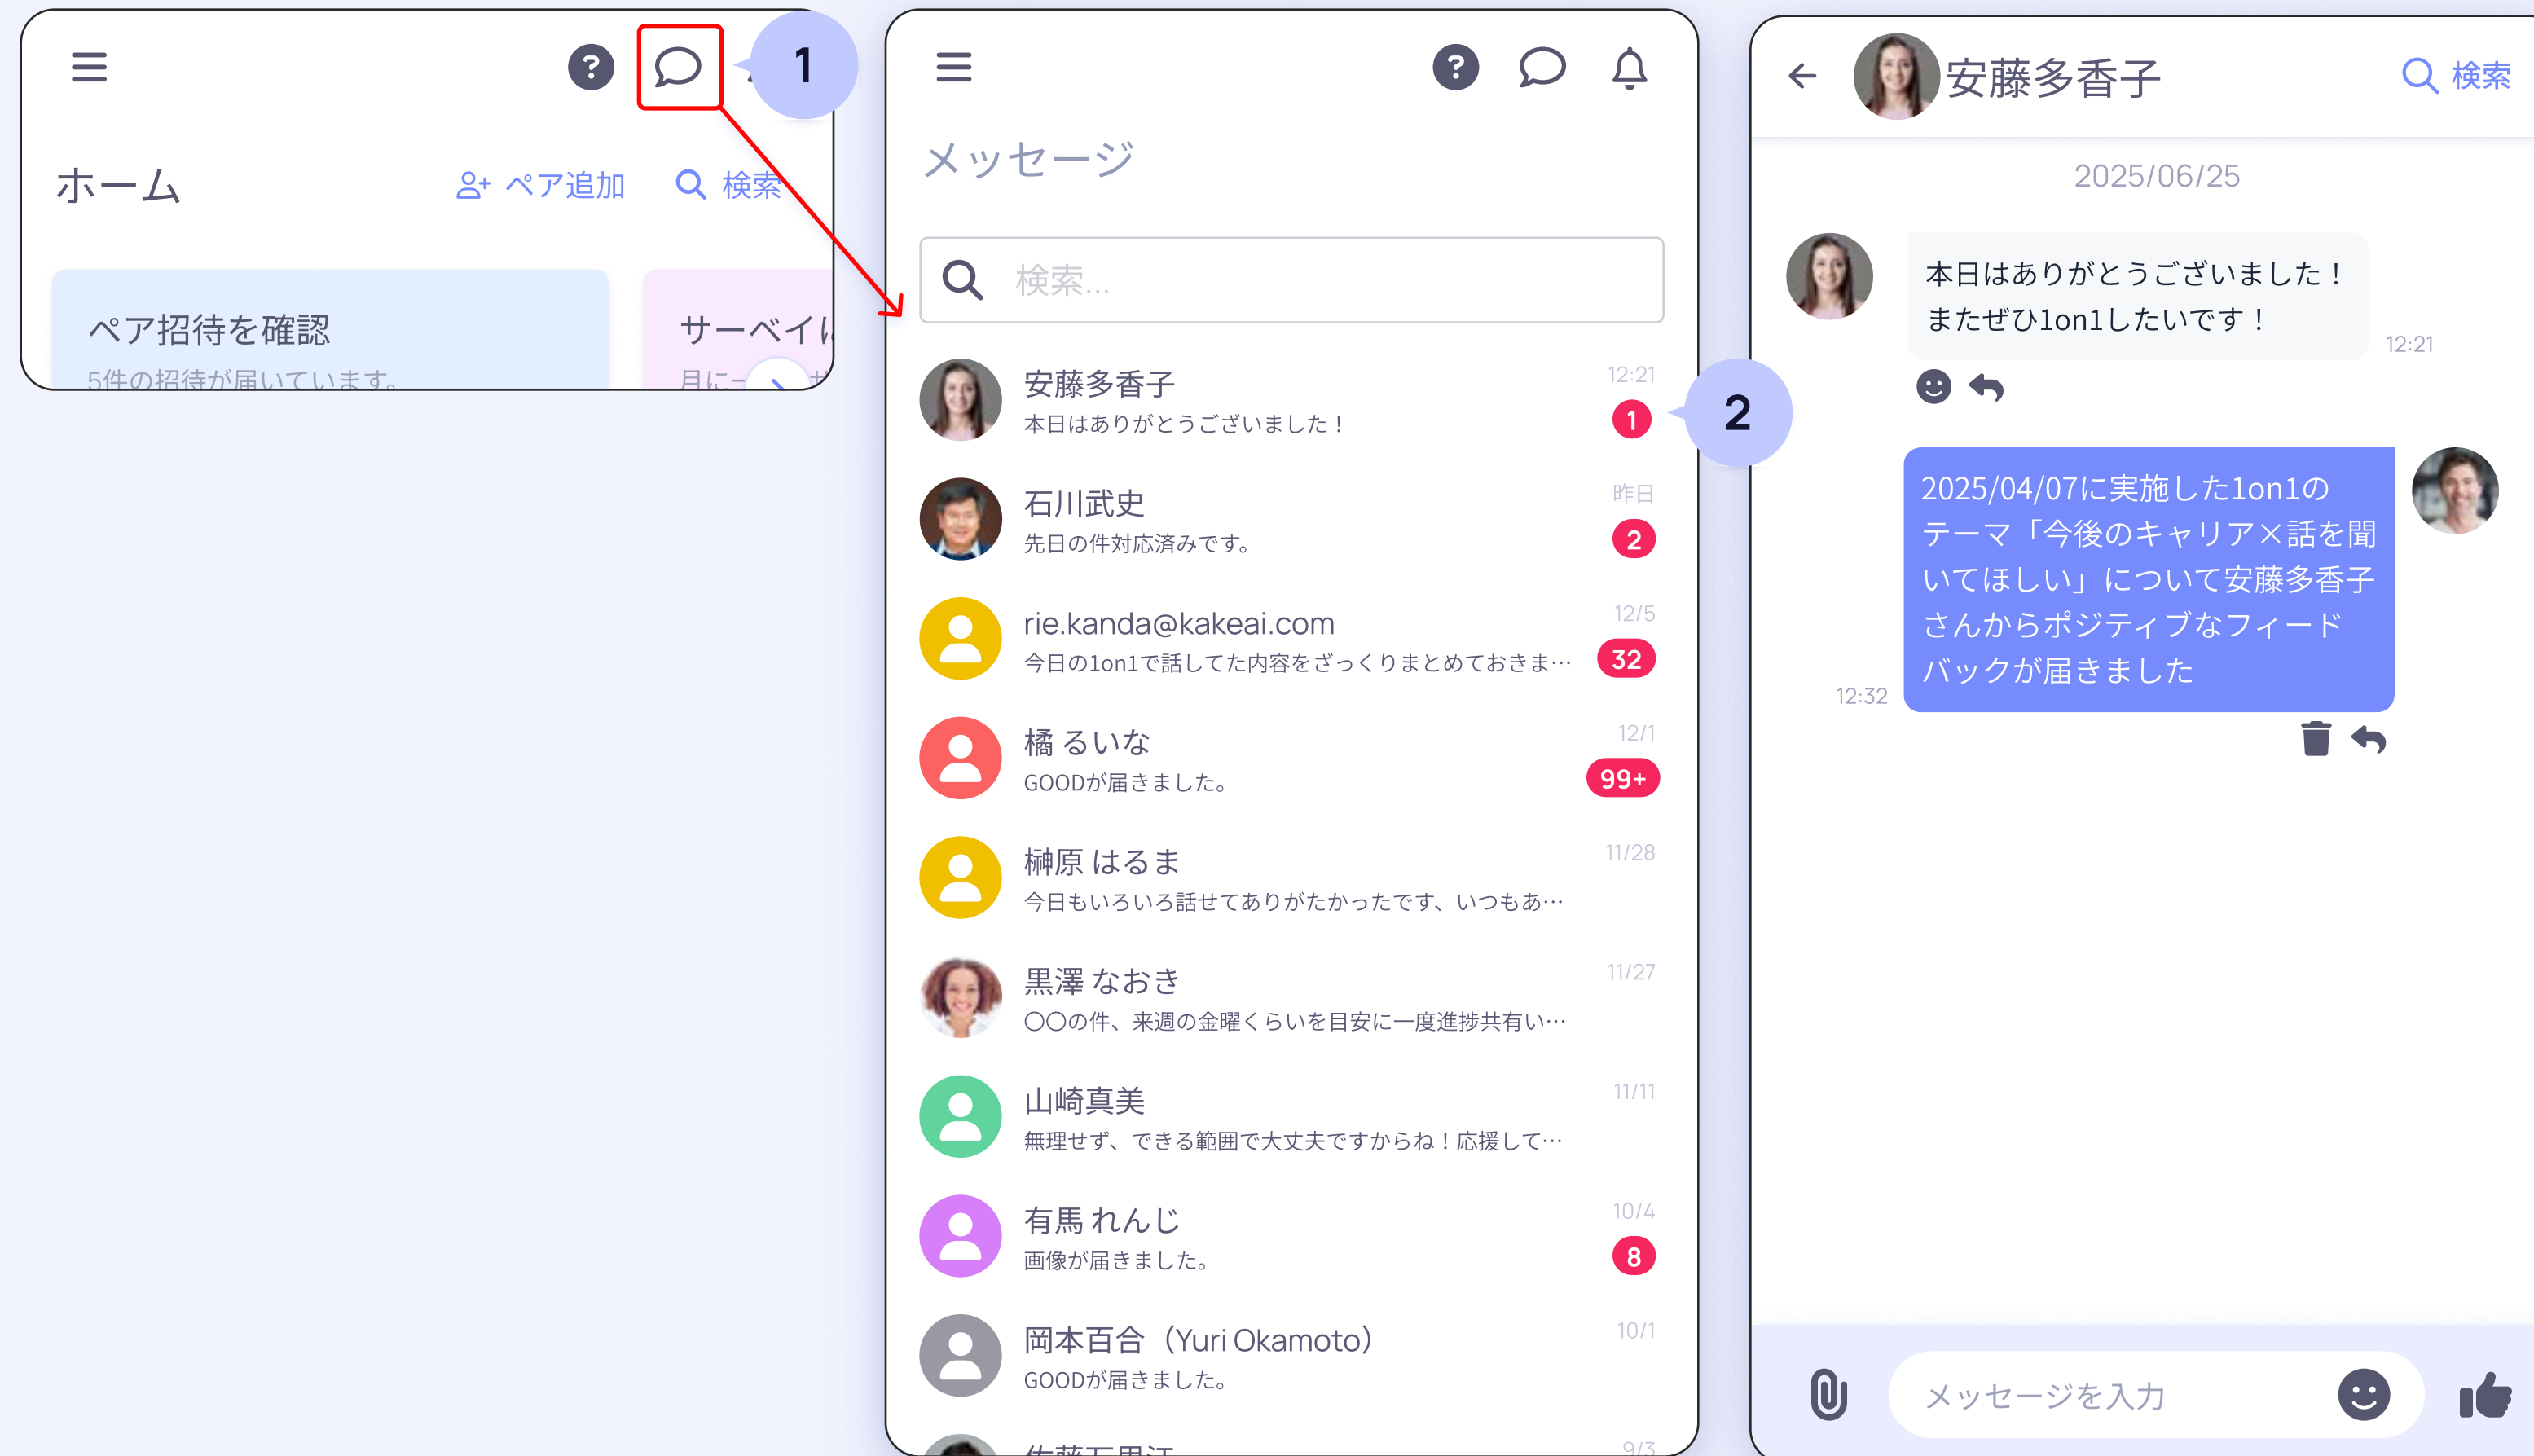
1

ホーム
ペア追加
検索

ペア招待を確認
5件の招待が届いています。

サーベイ
月に一

メッセージ

検索...

安藤多香子
12:21
本日はありがとうございました！
1

2

石川武史
昨日
先日の件対応済みです。
2

rie.kanda@kakeai.com
12/5
今日の1on1で話してた内容をざっくりまとめておきま…
32

橘 るいな
12/1
GOODが届きました。
99+

榊原 はるま
11/28
今日もいろいろ話せてありがたかったです、いつもあ…

黒澤 なおき
11/27
〇〇の件、来週の金曜くらいを目安に一度進捗共有い…

山崎真美
11/11
無理せず、できる範囲で大丈夫ですからね！応援して…

有馬 れんじ
10/4
画像が届きました。
8

岡本百合（Yuri Okamoto）
10/1
GOODが届きました。

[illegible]
9/3

安藤多香子
検索

2025/06/25

本日はありがとうございました！
またぜひ1on1したいです！
12:21

2025/04/07に実施した1on1のテーマ「今後のキャリア×話を聞いてほしい」について安藤多香子さんからポジティブなフィードバックが届きました
12:32

メッセージを入力